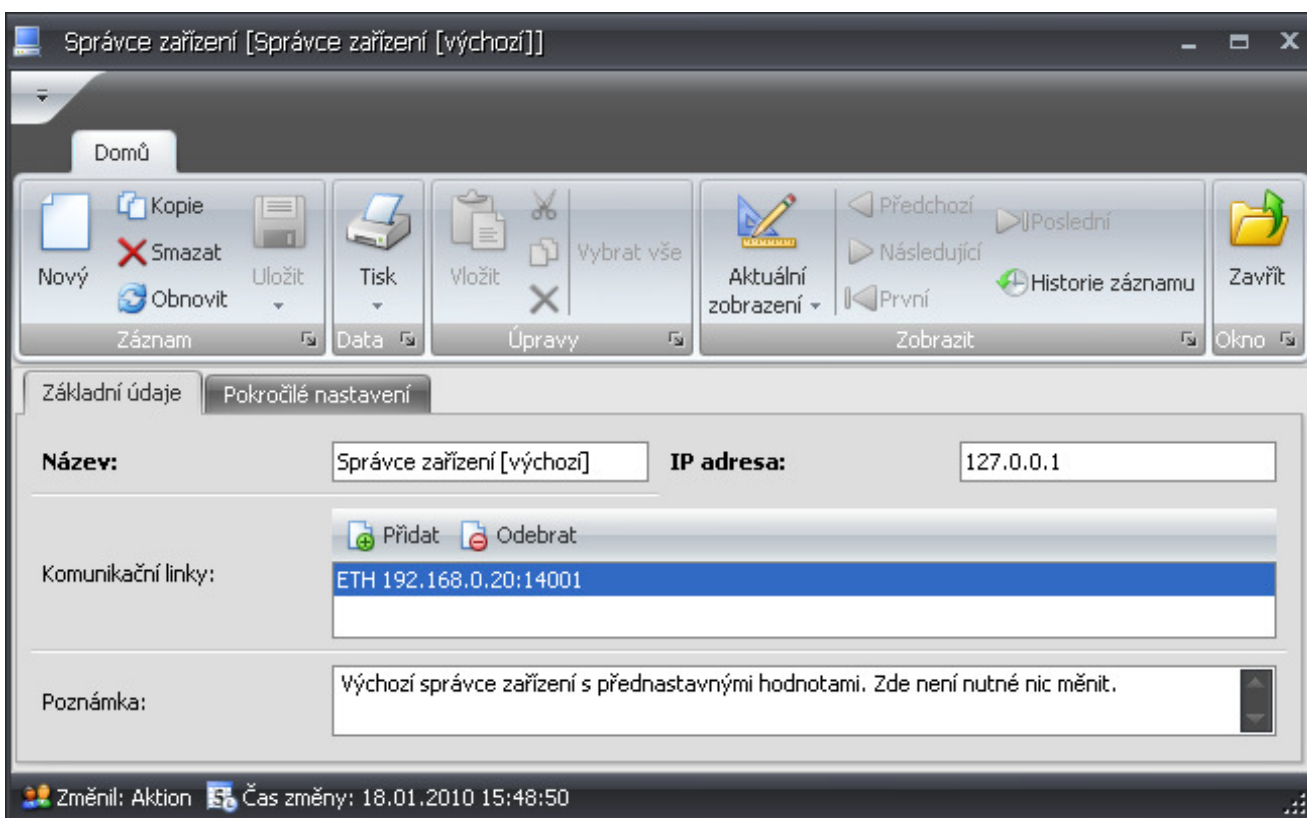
Správce zařízení [Správce zařízení [výchozí]]

Domů

Nový
Kopie
Smazat
Obnovit
Uložit
Záznam

Tisk
Data

Vložit
Vybrat vše
Úpravy

Aktuální zobrazení
Předchozí
Následující
První
Poslední
Historie záznamu
Zobrazit

Zavřít
Okno

Základní údaje
Pokročilé nastavení

Název: Správce zařízení [výchozí]
IP adresa: 127.0.0.1

Komunikační linky:
Přidat
Odebrat
ETH 192.168.0.20:14001

Poznámka: Výchozí správce zařízení s přednastavnými hodnotami. Zde není nutné nic měnit.

Změnil: Aktion
Čas změny: 18.01.2010 15:48:50